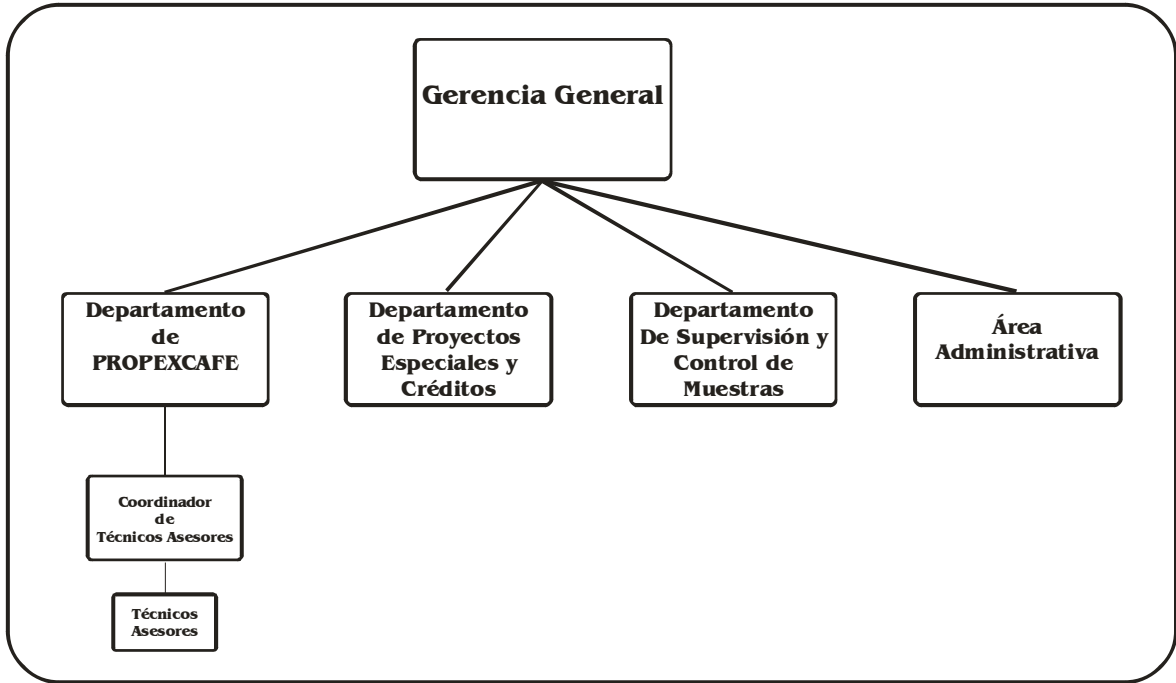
Gerencia General

Departamento de PROPEXCAFE

Departamento de Proyectos Especiales y Créditos

Departamento De Supervisión y Control de Muestras

Área Administrativa

Coordinador de Técnicos Asesores

Técnicos Asesores